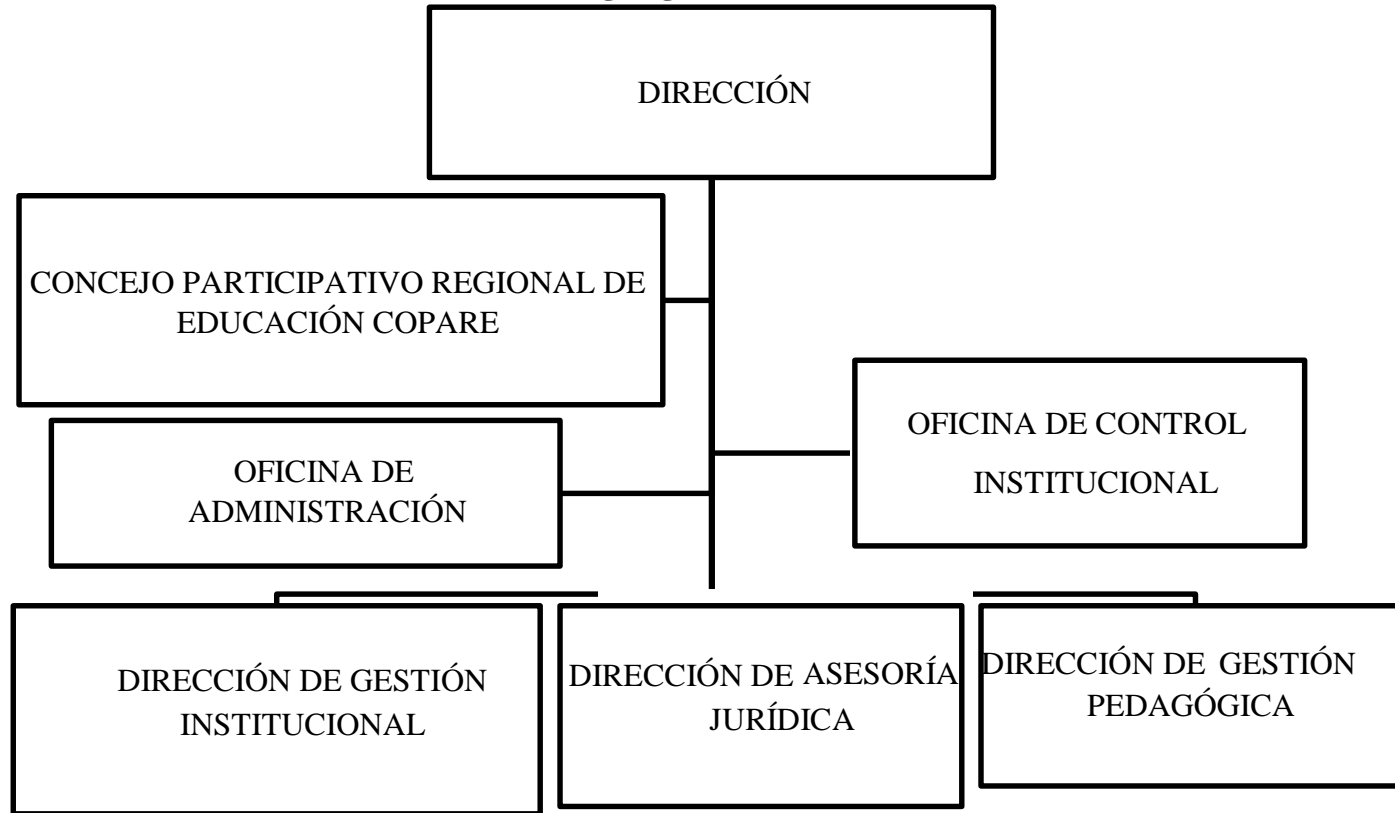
DIRECCIÓN

CONCEJO PARTICIPATIVO REGIONAL DE EDUCACIÓN COPARE

OFICINA DE CONTROL INSTITUCIONAL

OFICINA DE ADMINISTRACIÓN

DIRECCIÓN DE GESTIÓN INSTITUCIONAL

DIRECCIÓN DE ASESORÍA JURÍDICA

DIRECCIÓN DE GESTIÓN PEDAGÓGICA